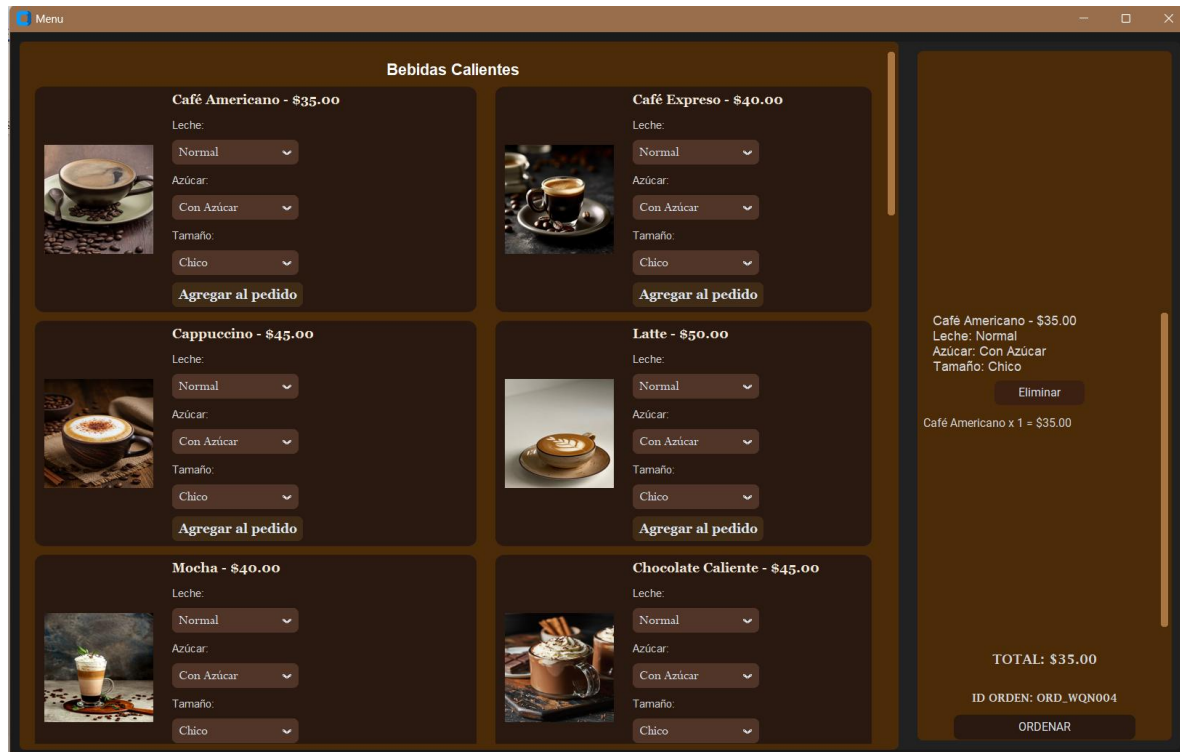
Menu

Bebidas Calientes

Café Americano - $35.00
Leche:
Normal
Azúcar:
Con Azúcar
Tamaño:
Chico
Agregar al pedido

Café Expreso - $40.00
Leche:
Normal
Azúcar:
Con Azúcar
Tamaño:
Chico
Agregar al pedido

Cappuccino - $45.00
Leche:
Normal
Azúcar:
Con Azúcar
Tamaño:
Chico
Agregar al pedido

Latte - $50.00
Leche:
Normal
Azúcar:
Con Azúcar
Tamaño:
Chico
Agregar al pedido

Mocha - $40.00
Leche:
Normal
Azúcar:
Con Azúcar
Tamaño:
Chico

Chocolate Caliente - $45.00
Leche:
Normal
Azúcar:
Con Azúcar
Tamaño:
Chico

Café Americano - $35.00
Leche: Normal
Azúcar: Con Azúcar
Tamaño: Chico
Eliminar
Café Americano x 1 = $35.00

TOTAL: $35.00
ID ORDEN: ORD_WQN004
ORDENAR